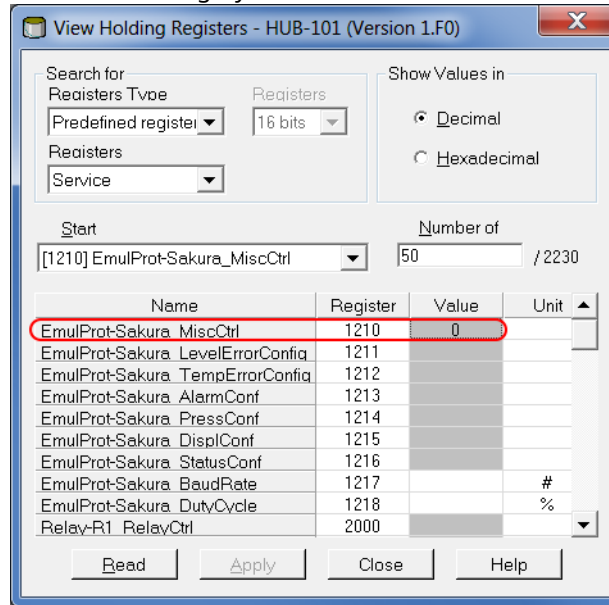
View Holding Registers - HUB-101 (Version 1.F0)

Search for
Registers Type
Predefined register
Registers
16 bits
Registers
Service

Show Values in
Decimal
Hexadecimal

Start
[1210] EmulProt-Sakura_MiscCtrl

Number of
50
/ 2230

| Name | Register | Value | Unit |
|---|---|---|---|
| EmulProt-Sakura_MiscCtrl | 1210 | 0 | |
| EmulProt-Sakura_LevelErrorConfig | 1211 | | |
| EmulProt-Sakura_TempErrorConfig | 1212 | | |
| EmulProt-Sakura_AlarmConf | 1213 | | |
| EmulProt-Sakura_PressConf | 1214 | | |
| EmulProt-Sakura_DisplConf | 1215 | | |
| EmulProt-Sakura_StatusConf | 1216 | | |
| EmulProt-Sakura_BaudRate | 1217 | | # |
| EmulProt-Sakura_DutyCycle | 1218 | | % |
| Relay-R1_RelayCtrl | 2000 | | |

Read
Apply
Close
Help